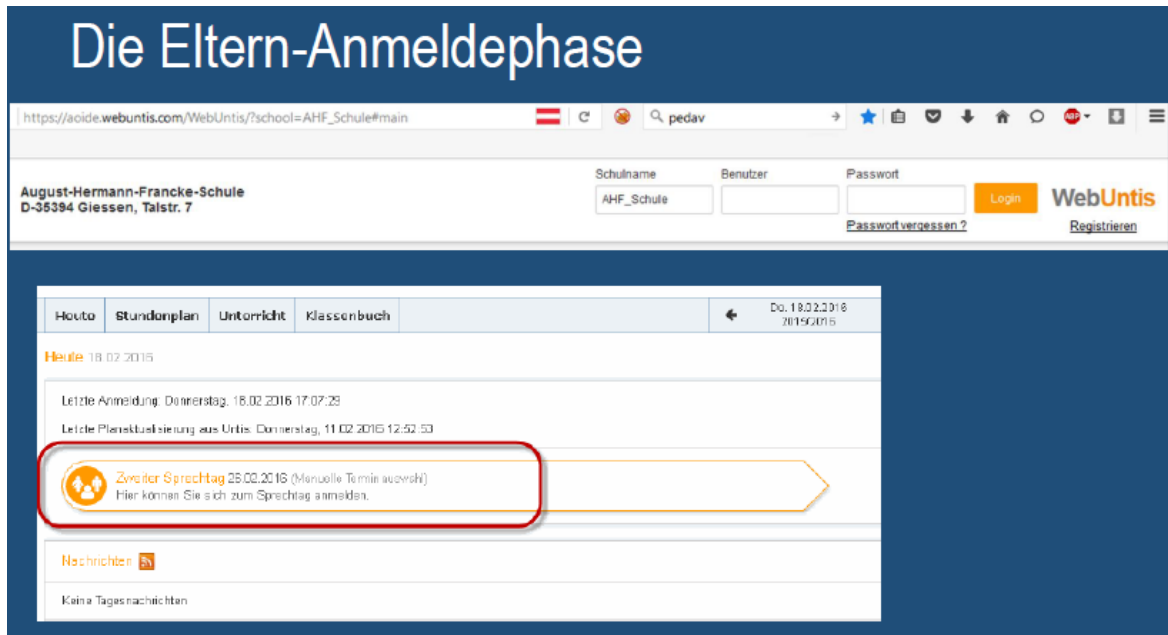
Die Eltern-Anmeldephase

https://aoide.webuntis.com/WebUntis/?school=AHF_Schule#main

pedav

August-Hermann-Francke-Schule
D-35394 Giessen, Talstr. 7

Schulname
AHF_Schule

Benutzer

Passwort

Login

Passwort vergessen ?

WebUntis

Registrieren

Heute | Stundenplan | Unterricht | Klassenbuch

Do. 18.02.2016
2015/2016

Heute 18.02.2016

Letzte Anmeldung: Donnerstag, 18.02.2016 17:07:29

Letzte Planaktualisierung aus Untis: Donnerstag, 11.02.2016 12:52:53

Zweiter Sprechtag 26.02.2016 (Manuelle Termin auswahl)
Hier können Sie sich zum Sprechtag anmelden.

Nachrichten

Keine Tagesnachrichten